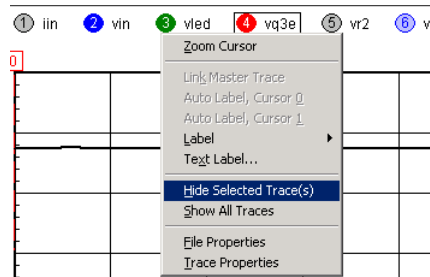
1 iin 2 vin 3 vled 4 vq3e 5 vr2 6 v

0

Zoom Cursor

Link Master Trace
Auto Label, Cursor 0
Auto Label, Cursor 1
Label
Text Label...

Hide Selected Trace(s)
Show All Traces

File Properties
Trace Properties